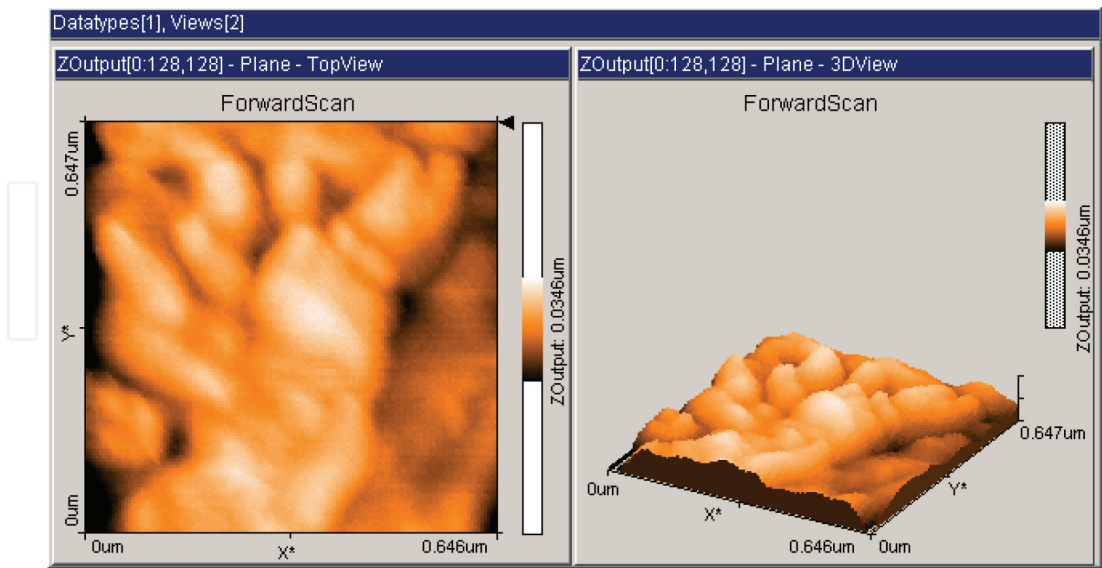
Datatypes[1], Views[2]

ZOutput[0:128,128] - Plane - TopView

ForwardScan

0.647um

Y*

0um

0um

X*

0.646um

ZOutput: 0.0346um

ZOutput[0:128,128] - Plane - 3DView

ForwardScan

ZOutput: 0.0346um

0.647um

Y*

0um

X*

0.646um

0um